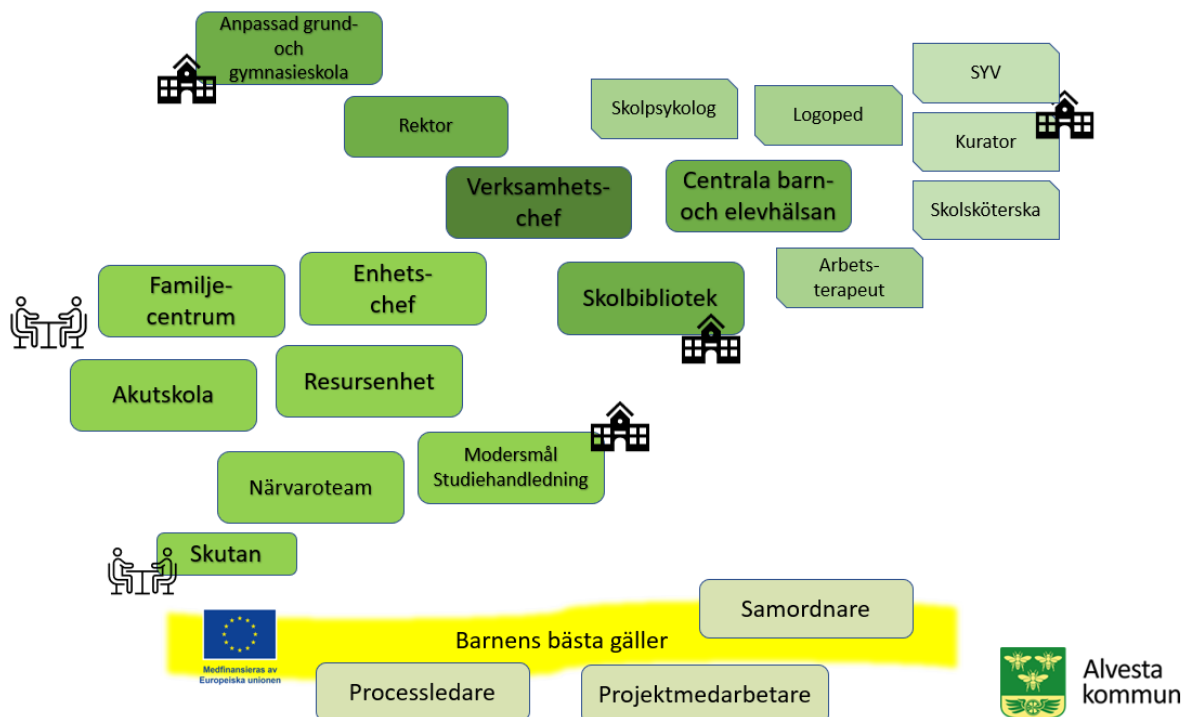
Anpassad grund- och gymnasieskola

Rektor

Verksamhetschef

Centrala barn- och elevhälsan

Skolpsykolog

Logoped

SYV

Kurator

Skolsköterska

Arbetsterapeut

Familjecentrum

Enhetschef

Skolbibliotek

Akutskola

Resursenhet

Modersmål Studiehandledning

Närvaroteam

Skutan

Samordnare

Medfinansieras av Europeiska unionen

Barnens bästa gäller

Processledare

Projektmedarbetare

Alvesta kommun